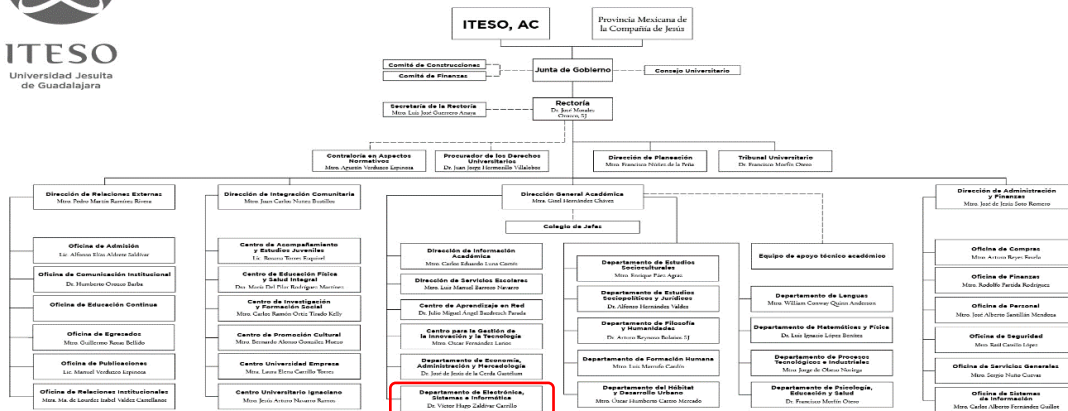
ITESO
Universidad Jesuita de Guadalajara

ITESO, AC

Provincia Mexicana de la Compañía de Jesús

Comité de Construcciones

Comité de Finanzas

Junta de Gobierno

Consejo Universitario

Secretaría de la Rectoría
Mtro. Luis José Guerrero Anaya

Rectoría
Dr. José Morales Orozco, SJ

Contraloría en Aspectos Normativos
Mtro. Agustín Verduzco Espinosa

Procurador de los Derechos Universitarios
Dr. Juan Jorge Hermosillo Villalobos

Dirección de Planeación
Mtro. Francisco Núñez de la Peña

Tribunal Universitario
Dr. Francisco Morfín Otero

Dirección de Relaciones Externas
Mtro. Pedro Martín Ramírez Rivera

Oficina de Admisión
Lic. Alfonso Elías Aldrete Saldívar

Oficina de Comunicación Institucional
Dr. Humberto Orozco Barba

Oficina de Educación Continua

Oficina de Egresados
Mtro. Guillermo Rosas Bellido

Oficina de Publicaciones
Lic. Manuel Verduzco Espinosa

Oficina de Relaciones Institucionales
Mtra. Ma. de Lourdes Izabel Valdez Castellanos

Dirección de Integración Comunitaria
Mtro. Juan Carlos Núñez Bustillos

Centro de Acompañamiento y Estudios Juveniles
Lic. Roberto Torres Espinosa

Centro de Educación Física y Salud Integral
Dra. María Del Pilar Rodríguez Martínez

Centro de Investigación y Formación Social
Mtro. Carlos Ramón Ortiz Tirado Kelly

Centro de Promoción Cultural
Mtro. Bernardo Alonso González Hueso

Centro Universidad Empresa
Mtra. Laura Elena Carrillo Torres

Centro Universitario Ignaciano
Mtro. Jesús Arturo Navarro Ramos

Dirección General Académica
Mtra. Gisel Hernández Chávez

Colegio de Jefes

Dirección de Información Académica
Mtro. Carlos Eduardo Luna Cortés

Dirección de Servicios Escolares
Mtro. Luis Manuel Barrera Navarro

Centro de Aprendizaje en Red
Dr. Julio Miguel Ángel Baudrand Pareda

Centro para la Gestión de la Innovación y la Tecnología
Mtro. Óscar Fernández Lanoz

Departamento de Economía, Administración y Mercadología
Dr. José de Jesús de la Cerda Gastelum

Departamento de Electrónica, Sistemas e Informática
Dr. Víctor Hugo Zaldívar Carrillo

Departamento de Estudios Socioculturales
Mtro. Enrique Páez Agraz

Departamento de Estudios Sociopolíticos y Jurídicos
Dr. Alfonso Hernández Valdez

Departamento de Filosofía y Humanidades
Dr. Arturo Reynoso Bolaños SJ

Departamento de Formación Humana
Mtro. Luis Marcelo Cardín

Departamento del Hábitat y Desarrollo Urbano
Mtro. Óscar Humberto Castro Mercado

Equipo de apoyo técnico académico

Departamento de Lenguas
Mtro. William Conway Quinn Anderson

Departamento de Matemáticas y Física
Dr. Luis Ignacio López Benítez

Departamento de Procesos Tecnológicos e Industriales
Mtro. Jorge de Olmos Nuñoga

Departamento de Psicología, Educación y Salud
Dr. Francisco Morfín Otero

Dirección de Administración y Finanzas
Mtro. José de Jesús Soto Romero

Oficina de Compras
Mtro. Arturo Reyes Escoto

Oficina de Finanzas
Mtro. Rodolfo Partida Rodríguez

Oficina de Personal
Mtro. José Alberto Samilán Mendoza

Oficina de Seguridad
Mtro. Raúl Castillo López

Oficina de Servicios Generales
Mtro. Sergio Nuño Cuevas

Oficina de Sistemas de Información
Mtro. Carlos Alberto Fernández Guillot